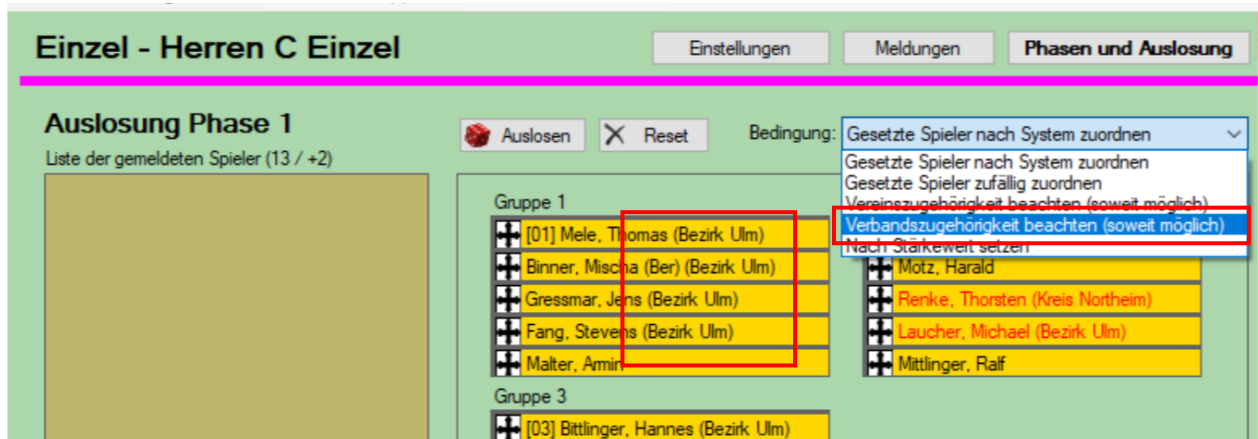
Einzel - Herren C Einzel

Einstellungen

Meldungen

Phasen und Auslosung

Auslosung Phase 1

Liste der gemeldeten Spieler (13 / +2)

Auslosen

Reset

Bedingung: Gesetzte Spieler nach System zuordnen

Gesetzte Spieler nach System zuordnen
Gesetzte Spieler zufällig zuordnen
Vereinszugehörigkeit beachten (soweit möglich)
Verbandszugehörigkeit beachten (soweit möglich)
Nach Stärkewert setzen

Gruppe 1

[01] Mele, Thomas (Bezirk Ulm)
Binner, Mischa (Ber) (Bezirk Ulm)
Gressmar, Jens (Bezirk Ulm)
Fang, Stevens (Bezirk Ulm)
Malter, Armin

Motz, Harald
Renke, Thorsten (Kreis Northeim)
Laucher, Michael (Bezirk Ulm)
Mittlinger, Ralf

Gruppe 3

[03] Bittlinger, Hannes (Bezirk Ulm)